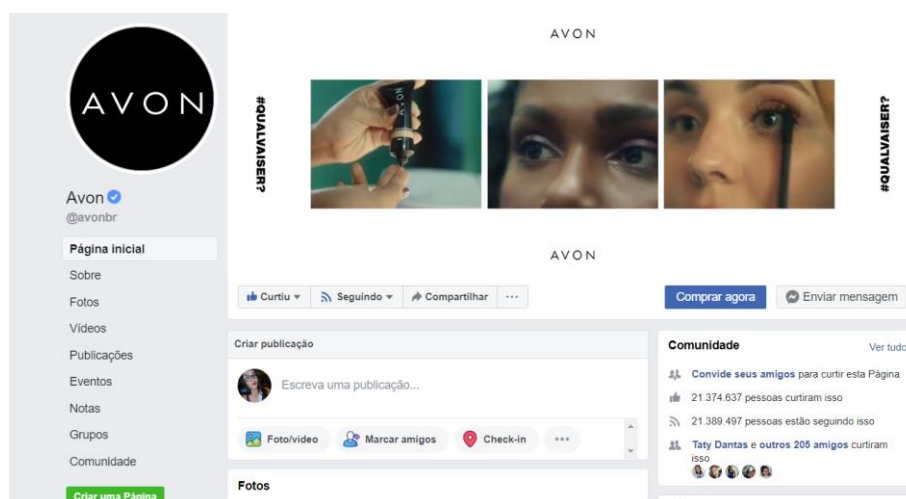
AVON

Avon
@avonbr

Página inicial
Sobre
Fotos
Vídeos
Publicações
Eventos
Notas
Grupos
Comunidade
Criar uma Página

AVON

#QUALVAISER?

#QUALVAISER?

AVON

Curtiu
Seguindo
Compartilhar
...

Comprar agora
Enviar mensagem

Criar publicação
Escreva uma publicação...
Foto/vídeo
Marcar amigos
Check-in
...

Fotos

Comunidade
Ver tudo
Convide seus amigos para curtir esta Página
21.374.637 pessoas curtiram isso
21.389.497 pessoas estão seguindo isso
Taty Dantas e outros 205 amigos curtiram isso